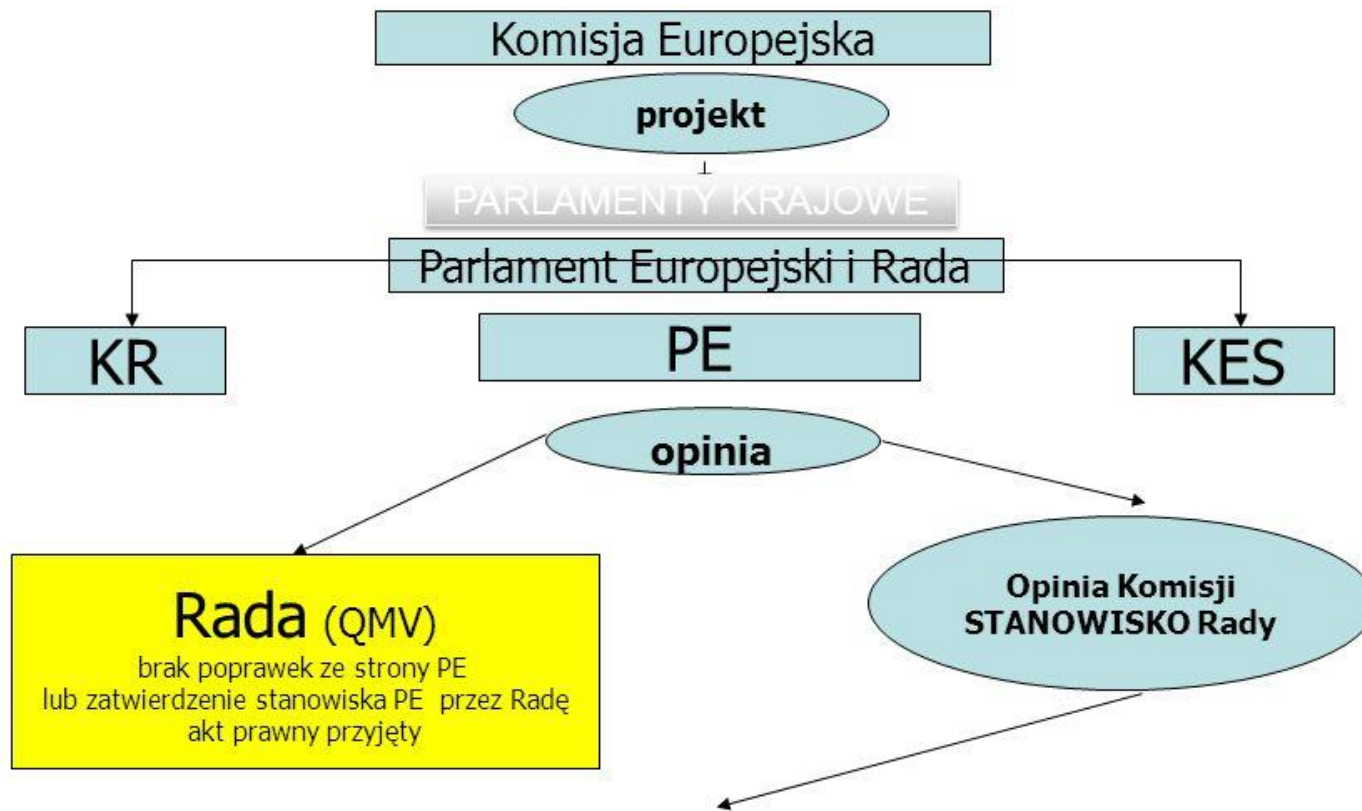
Komisja Europejska

projekt

PARLAMENTY KRAJOWE

Parlament Europejski i Rada

KR

PE

KES

opinia

Rada (QMV)
brak poprawek ze strony PE
lub zatwierdzenie stanowiska PE przez Radę
akt prawny przyjęty

Opinia Komisji
STANOWISKO Rady